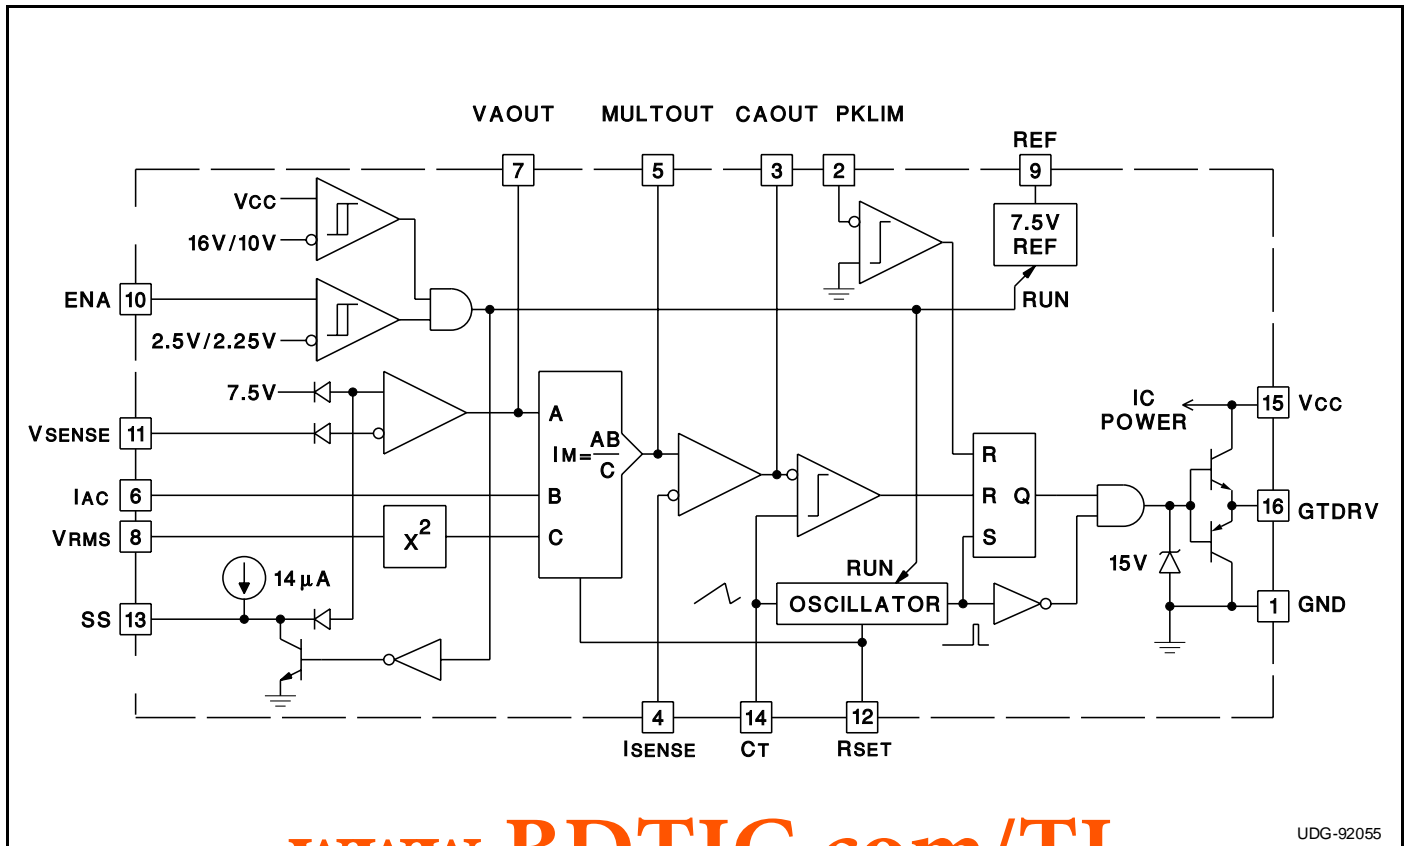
VAOUT MULTOUT CAOUT PKLIM

REF

7 5 3 2 9

VCC

16V/10V

7.5V REF

ENA 10

RUN

2.5V/2.25V

7.5V

A

IC POWER

15 VCC

VSENSE 11

$IM=\frac{AB}{C}$

R

IAC 6

B

R Q

16 GTDRV

VRMS 8

$X^2$

C

S

15V

14µA

RUN

SS 13

OSCILLATOR

1 GND

4 14 12

ISENSE CT RSET

UDG-92055

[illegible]BDTIC.com/TI